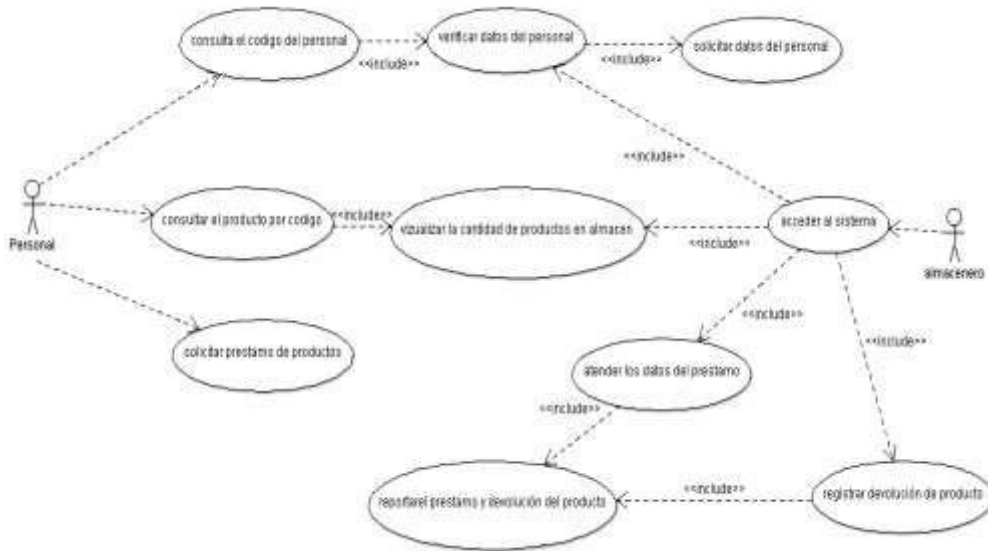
consulta el codigo del personal

verificar datos del personal

solicitar datos del personal

<<include>>

<<include>>

<<include>>

Personal

consultar el producto por codigo

<<include>>

vizualizar la cantidad de productos en almacen

<<include>>

acceder al sistema

almacenero

solicitar prestamo de productos

<<include>>

<<include>>

atender los datos del prestamo

<<include>>

reportarel prestamo y devolución del producto

<<include>>

registrar devolución de producto